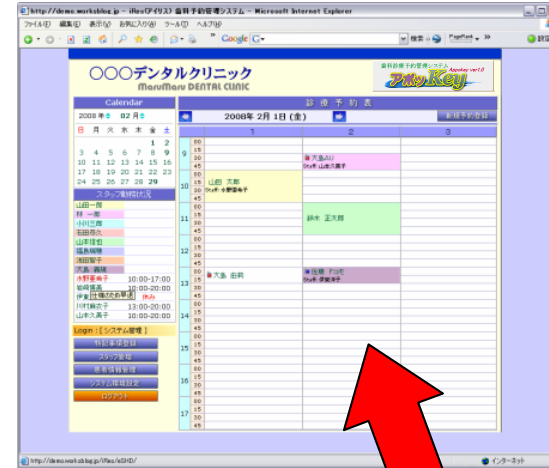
http://demo.worksblog.jp - iRex(アイレックス) 歯科予約管理システム - Microsoft Internet Explorer

ファイル(F) 編集(E) 表示(V) お気に入り(A) ツール(T) ヘルプ(H)

Google G-

検索 PageRank

〇〇〇デンタルクリニック
MaruMaru DENTAL CLINIC

歯科診療予約管理システム
アポッKey

Calendar

2008年 02月

日 月 火 水 木 金 土

| 日 | 月 | 火 | 水 | 木 | 金 | 土 |
|---|---|---|---|---|---|---|
| | | | | | 1 | 2 |
| 3 | 4 | 5 | 6 | 7 | 8 | 9 |
| 10 | 11 | 12 | 13 | 14 | 15 | 16 |
| 17 | 18 | 19 | 20 | 21 | 22 | 23 |
| 24 | 25 | 26 | 27 | 28 | 29 | |

スタッフ勤務状況

山田一郎
林 一郎
小川三郎
和田啓久
山本理恵
福島瑞穂
池田聖子
大島 義明
水野亜希子 10:00-17:00
如月優美 10:00-20:00
伊東 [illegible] 休み
川村麻衣子 13:00-20:00
山本久美子 10:00-20:00

Login : [ システム管理 ]

特記事項登録
スタッフ登録
患者情報管理
システム環境設定
ログアウト

診療予約表

2008年 2月 1日 (金)

新規予約登録

1 2 3

9 00 15 30 45
10 00 15 30 45
11 00 15 30 45
12 00 15 30 45
13 00 15 30 45
14 00 15 30 45
15 00 15 30 45
16 00 15 30 45
17 00 15 30 45

大島ふじ
Staff: 山本久美子

山田 太郎
Staff: 水野亜希子

鈴木 正太郎

大島 由莉

佐藤 ドラミ
Staff: 伊東洋子

http://demo.worksblog.jp/iRex/eSHD/

インターネット